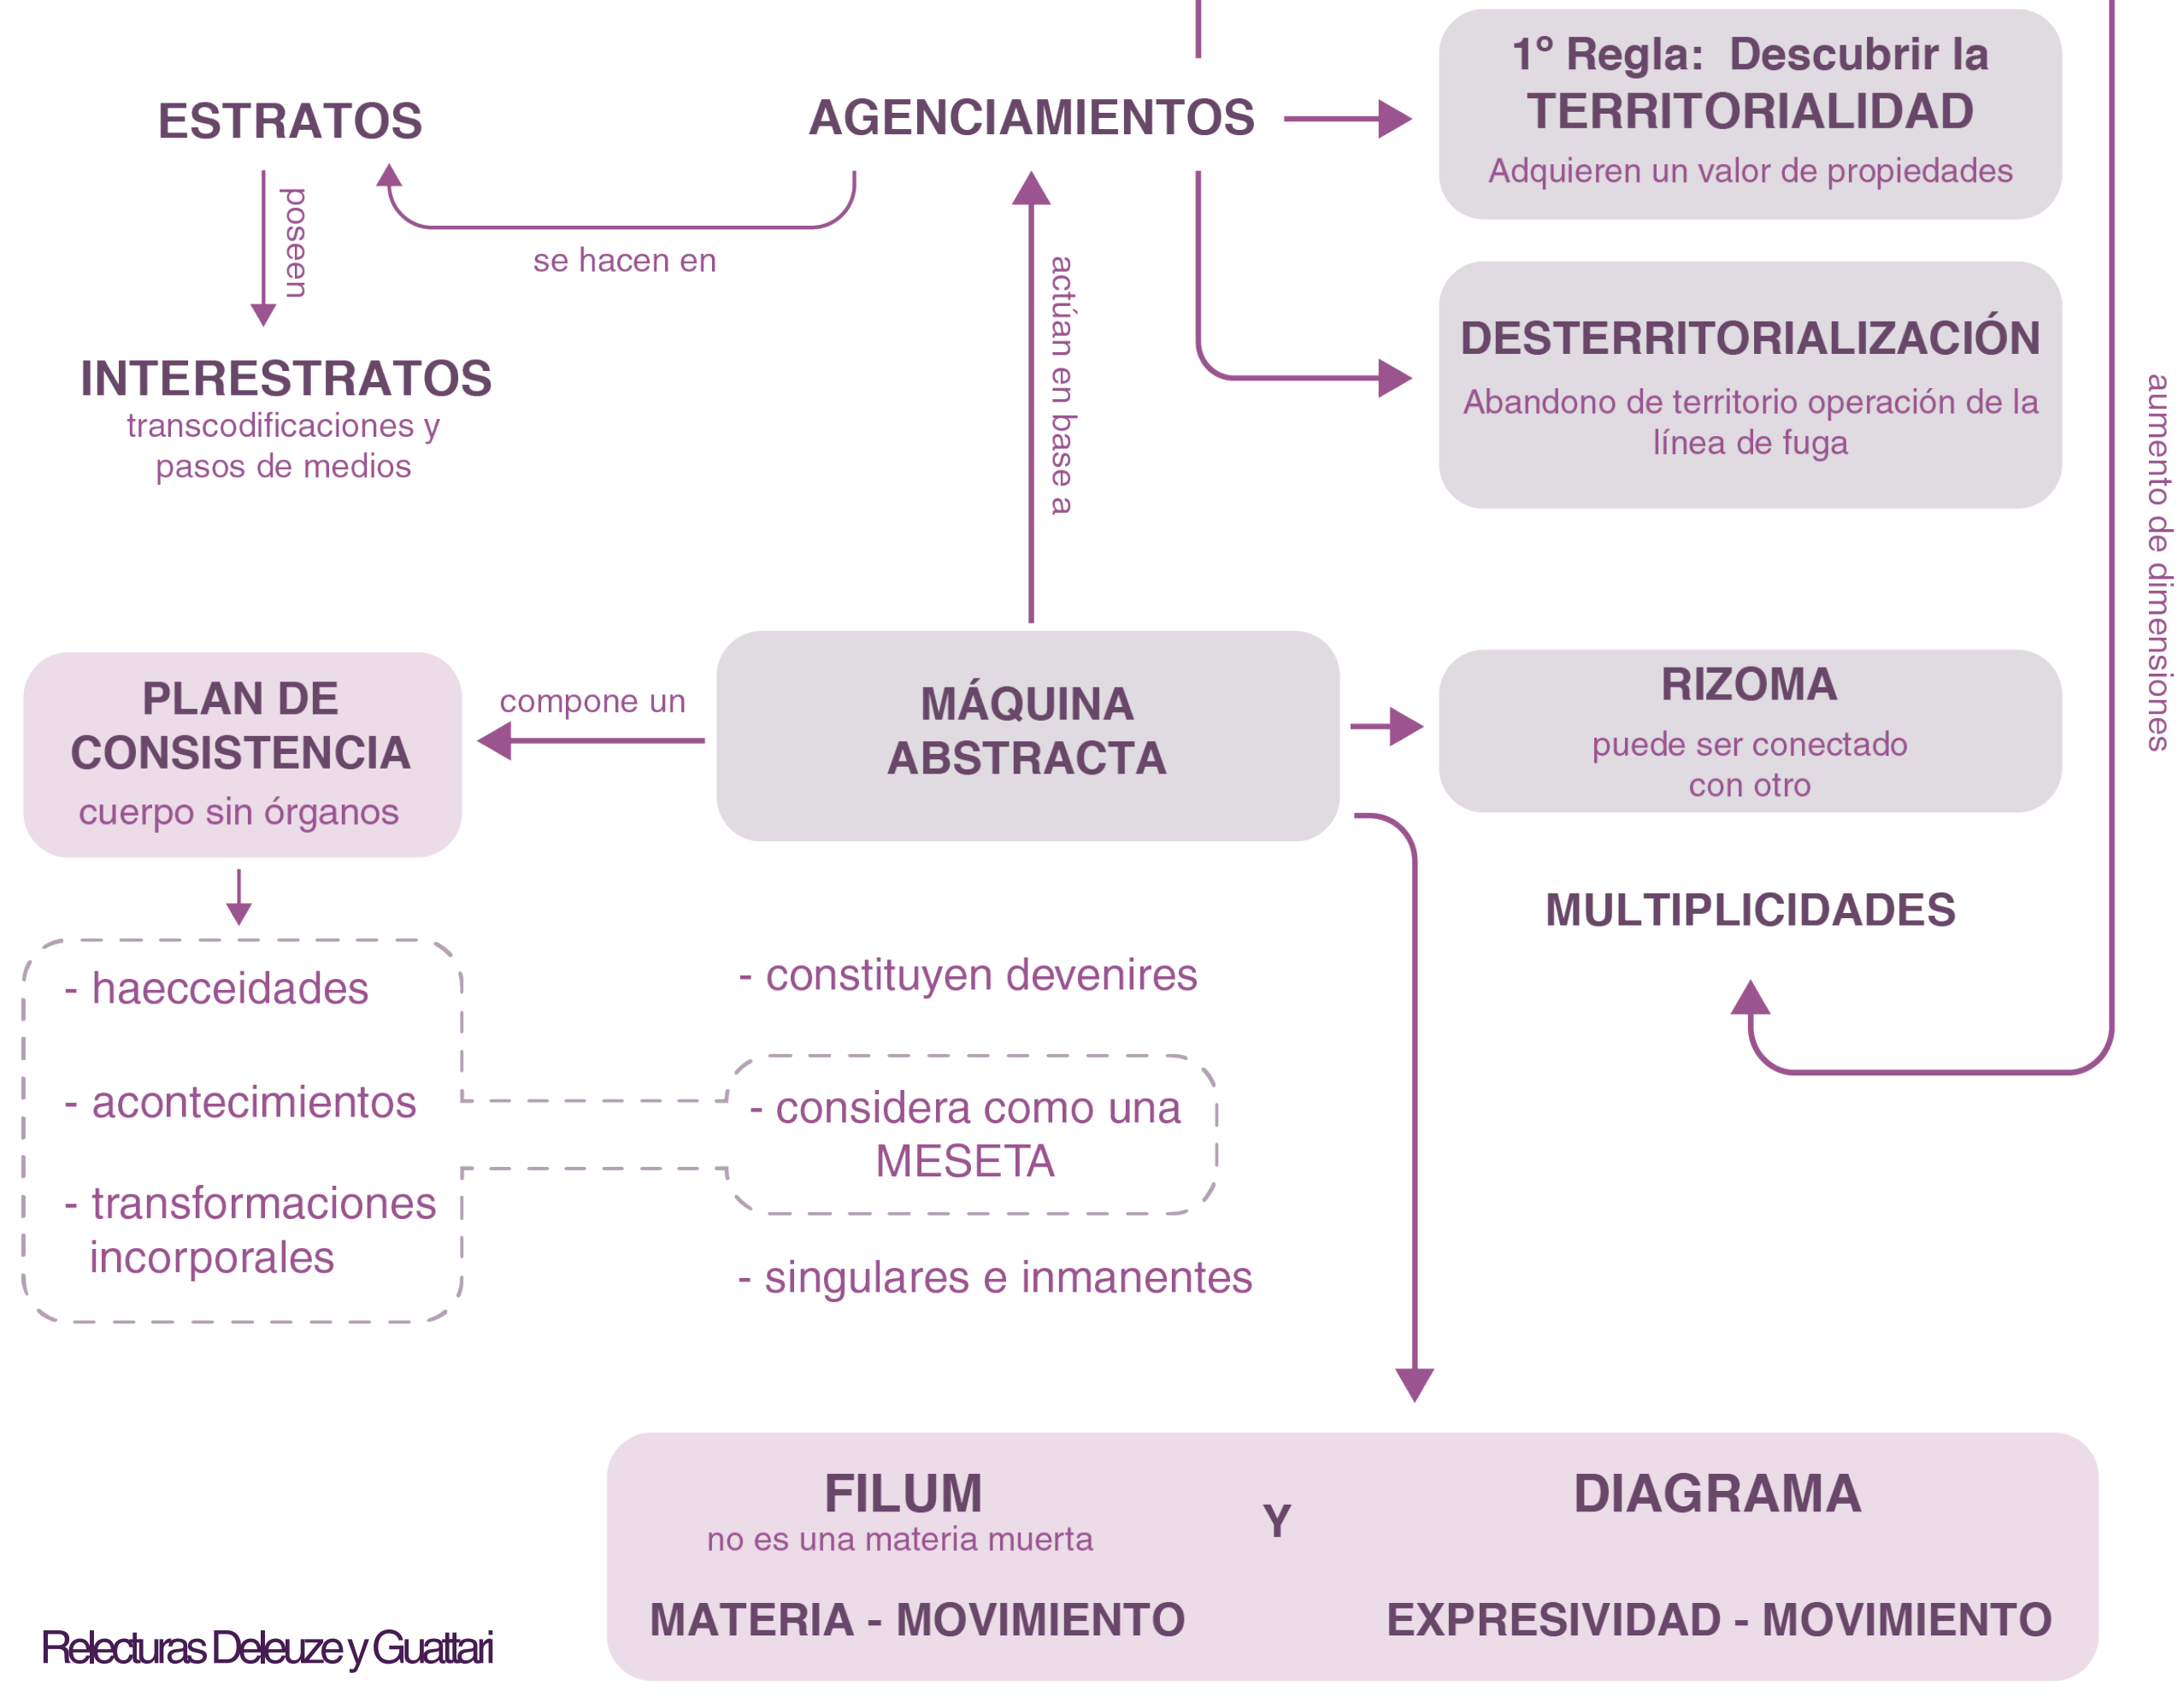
ESTRATOS

poseen

INTERESTRATOS
transcodificaciones y pasos de medios

se hacen en

AGENCIAMIENTOS

actúan en base a

1° Regla: Descubrir la TERRITORIALIDAD
Adquieren un valor de propiedades

DESTERRITORIALIZACIÓN
Abandono de territorio operación de la línea de fuga

aumento de dimensiones

PLAN DE CONSISTENCIA
cuerpo sin órganos

compone un

MÁQUINA ABSTRACTA

RIZOMA
puede ser conectado con otro

MULTIPLICIDADES

- haecceidades

- acontecimientos

- transformaciones incorporales

- constituyen devenires

- considera como una MESETA

- singulares e inmanentes

FILUM
no es una materia muerta

Y

DIAGRAMA

MATERIA - MOVIMIENTO

EXPRESIVIDAD - MOVIMIENTO

Relecturas Deleuze y Guattari